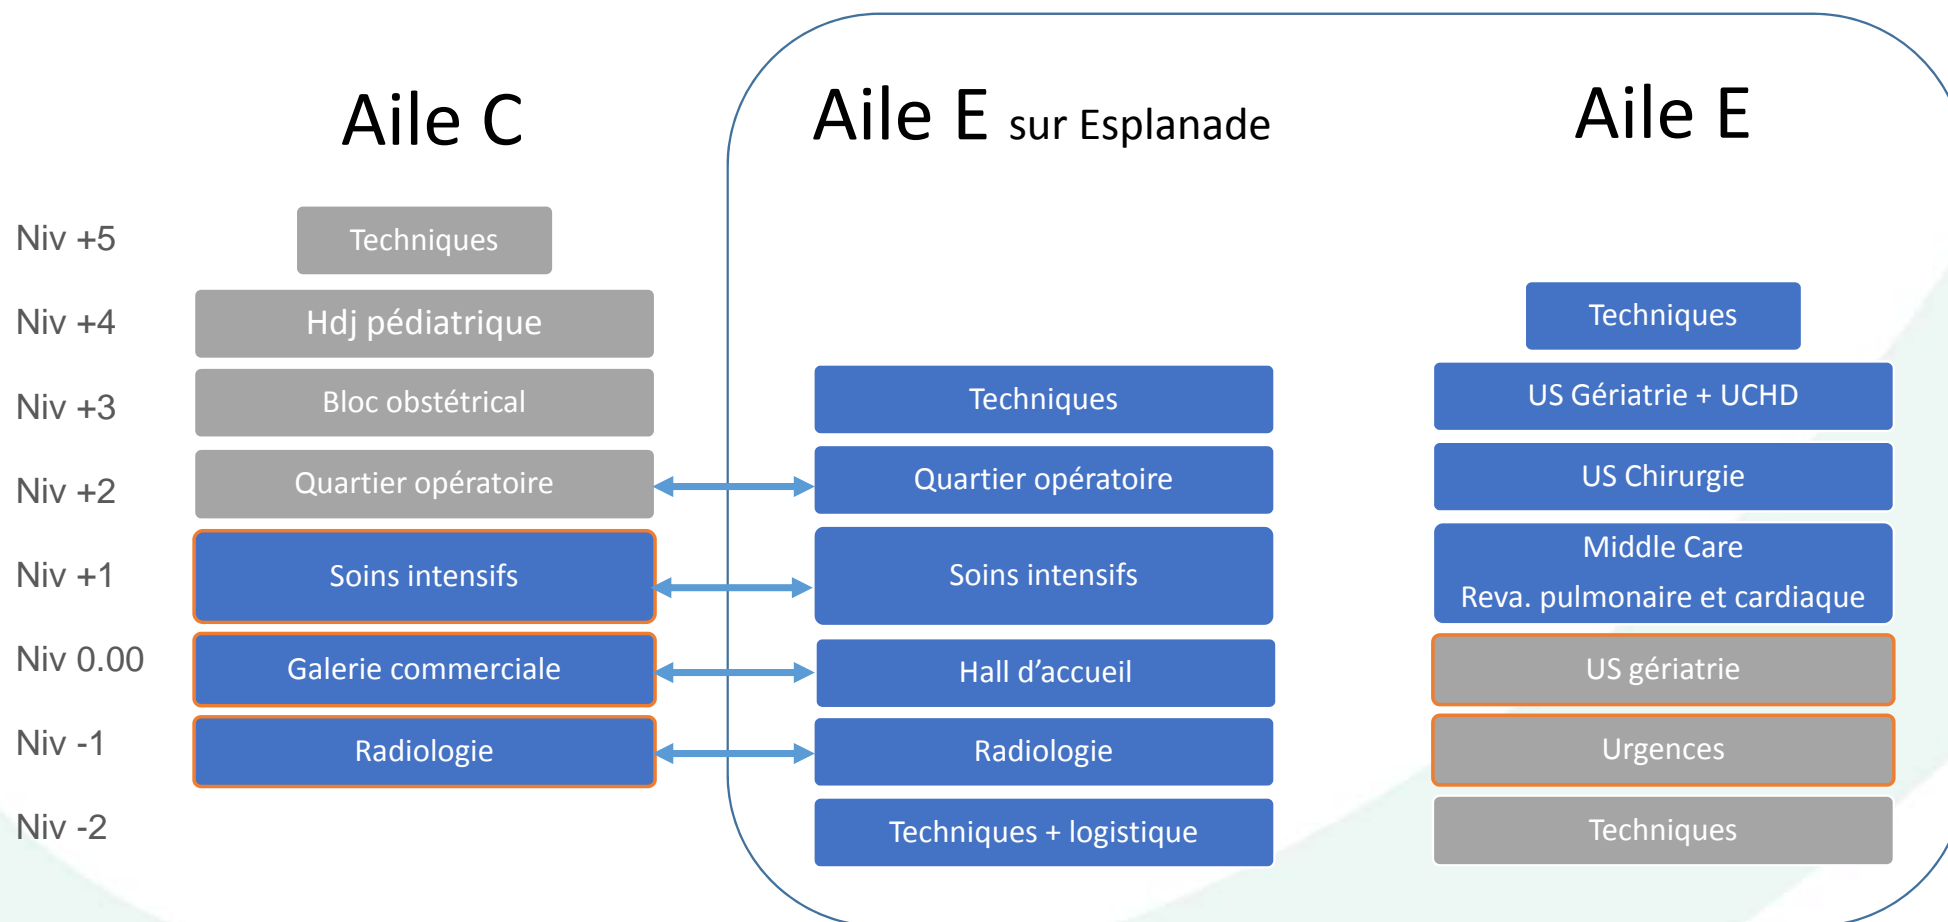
Aile C

Aile E sur Esplanade

Aile E

Niv +5
Niv +4
Niv +3
Niv +2
Niv +1
Niv 0.00
Niv -1
Niv -2

Techniques
Hdj pédiatrique
Bloc obstétrical
Quartier opératoire
Soins intensifs
Galerie commerciale
Radiologie

Techniques
Quartier opératoire
Soins intensifs
Hall d'accueil
Radiologie
Techniques + logistique

Techniques
US Gériatrie + UCHD
US Chirurgie
Middle Care
Reva. pulmonaire et cardiaque
US gériatrie
Urgences
Techniques